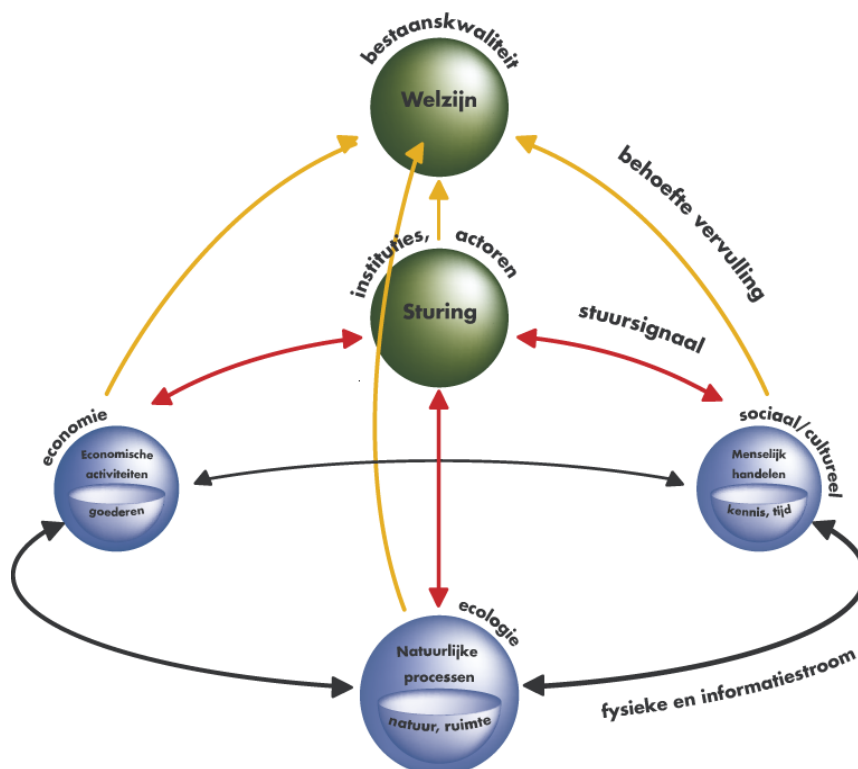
bestaanskwaliteit

Welzijn

behoefte vervulling

instituties, actoren

Sturing

stuursignaal

economie

Economische activiteiten

goederen

sociaal/cultureel

Menselijk handelen

kennis, tijd

ecologie

Natuurlijke processen

natuur, ruimte

fysieke en informatiestroom